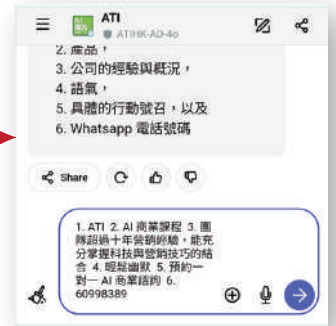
ATI
ATIHK-AD-4o

2. 產品，
3. 公司的經驗與概況，
4. 語氣，
5. 具體的行動號召，以及
6. Whatsapp 電話號碼

Share

1. ATI 2. AI 商業課程 3. 團隊超過十年營銷經驗，能充分掌握科技與營銷技巧的結合 4. 輕鬆幽默 5. 預約一對一 AI 商業諮詢 6. 60998389